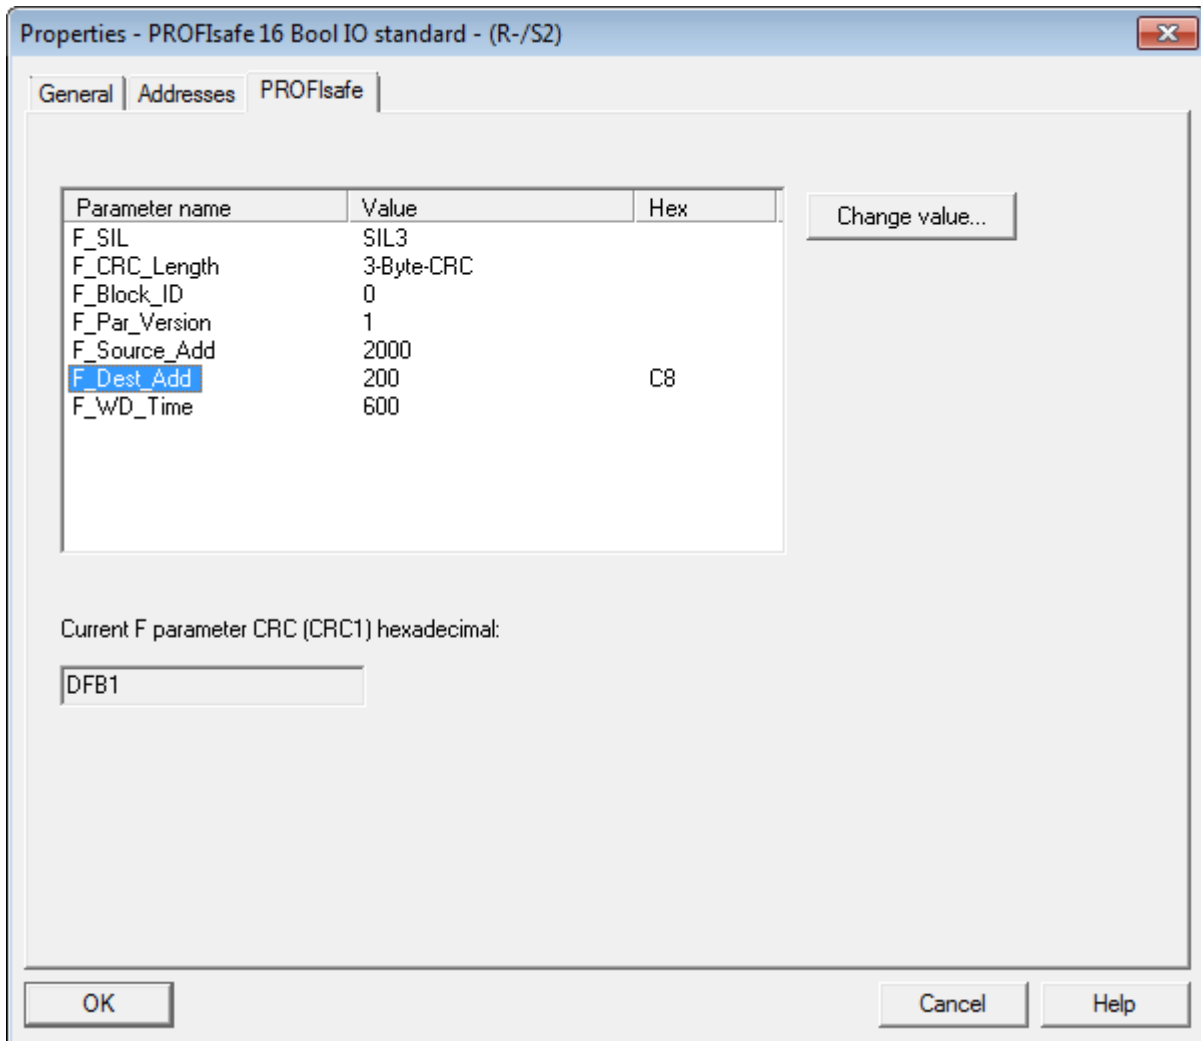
Properties - PROFIsafe 16 Bool IO standard - (R-/S2)

General | Addresses | PROFIsafe

| Parameter name | Value | Hex |
|---|---|---|
| F_SIL | SIL3 | |
| F_CRC_Length | 3-Byte-CRC | |
| F_Block_ID | 0 | |
| F_Par_Version | 1 | |
| F_Source_Add | 2000 | |
| F_Dest_Add | 200 | C8 |
| F_WD_Time | 600 | |

Change value...

Current F parameter CRC (CRC1) hexadecimal:

DFB1

OK

Cancel

Help